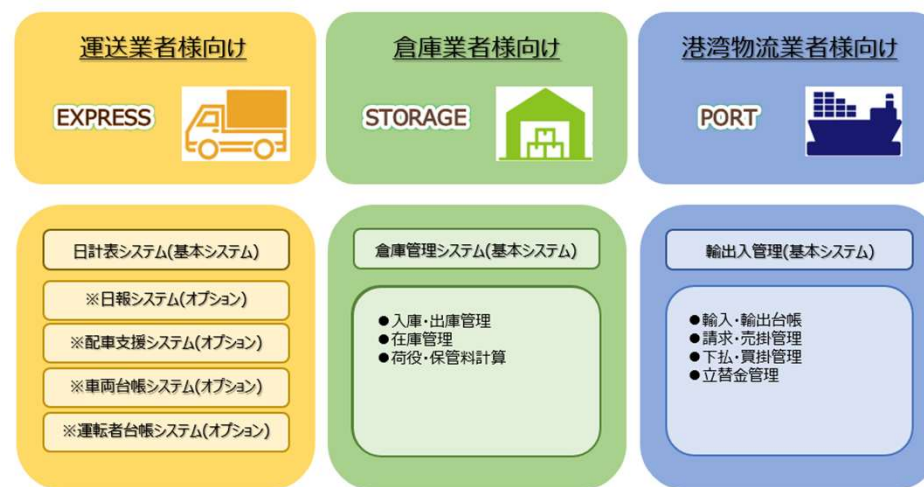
運送業者様向け

EXPRESS

倉庫業者様向け

STORAGE

港湾物流業者様向け

PORT

日計表システム(基本システム)

※日報システム(オプション)

※配車支援システム(オプション)

※車両台帳システム(オプション)

※運転者台帳システム(オプション)

倉庫管理システム(基本システム)

●入庫・出庫管理
●在庫管理
●荷役・保管料計算

輸出入管理(基本システム)

●輸入・輸出台帳
●請求・売掛管理
●下払・買掛管理
●立替金管理